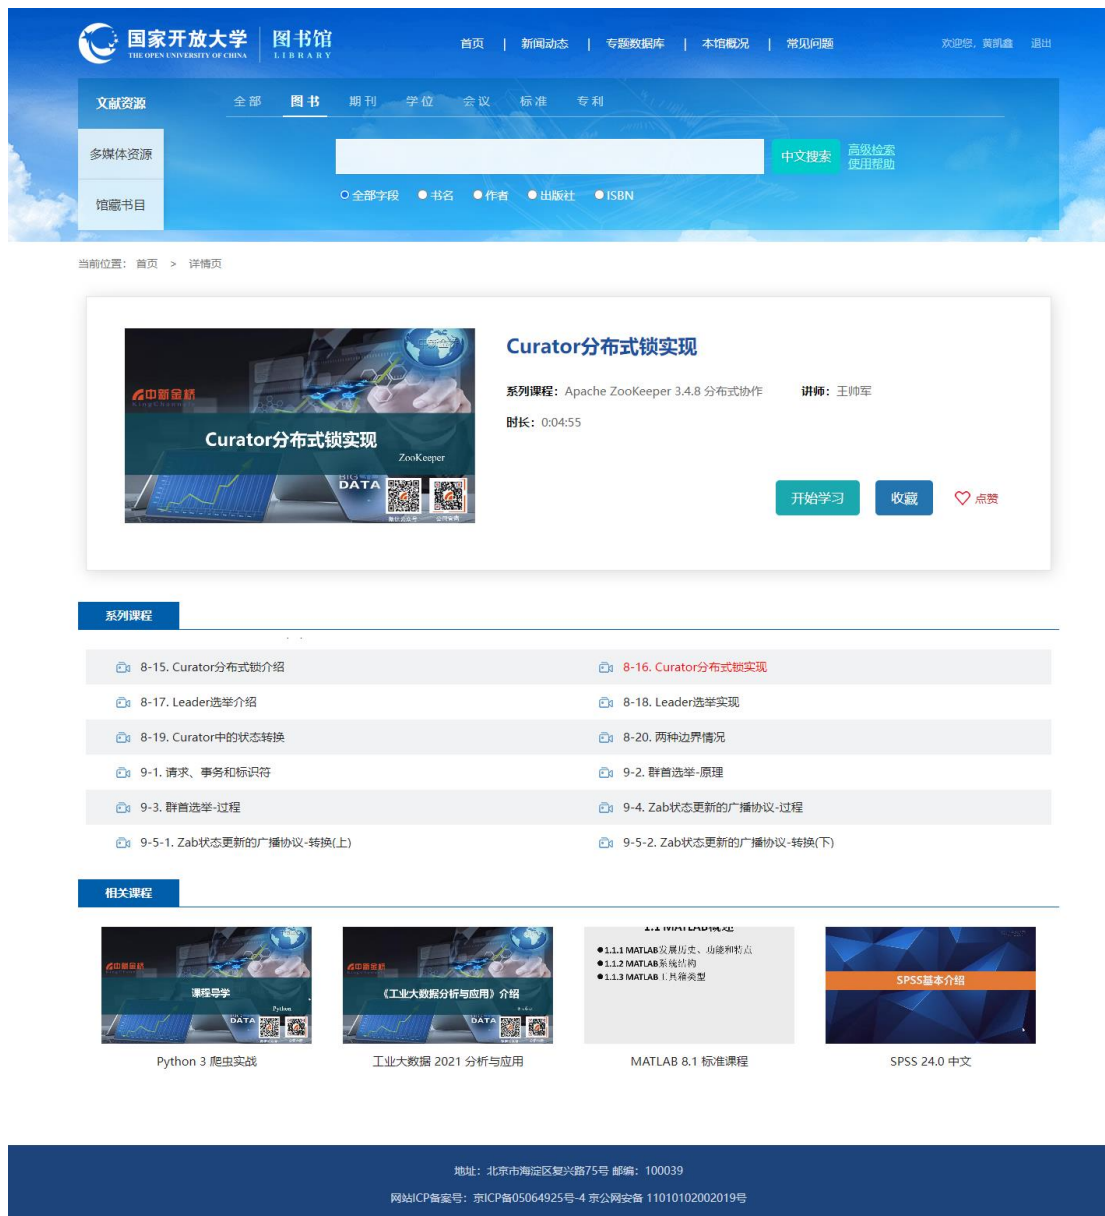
国家开放大学 THE OPEN UNIVERSITY OF CHINA 图书馆 LIBRARY

首页 | 新闻动态 | 专题数据库 | 本馆概况 | 常见问题

欢迎您，黄凯鑫 退出

文献资源

全部 图书 期刊 学位 会议 标准 专利

多媒体资源

馆藏书目

中文搜索 高级检索 使用帮助

全部字段 书名 作者 出版社 ISBN

当前位置： 首页 > 详情页

中新金桥 Curator分布式锁实现 ZooKeeper BIG DATA

Curator分布式锁实现

系列课程：Apache ZooKeeper 3.4.8 分布式协作 讲师：王帅军

时长：0:04:55

开始学习 收藏 点赞

系列课程

8-15. Curator分布式锁介绍
8-16. Curator分布式锁实现
8-17. Leader选举介绍
8-18. Leader选举实现
8-19. Curator中的状态转换
8-20. 两种边界情况
9-1. 请求、事务和标识符
9-2. 群首选举-原理
9-3. 群首选举-过程
9-4. Zab状态更新的广播协议-过程
9-5-1. Zab状态更新的广播协议-转换(上)
9-5-2. Zab状态更新的广播协议-转换(下)

相关课程

中新金桥 课程导学 Python DATA
Python 3 爬虫实战

中新金桥 《工业大数据分析与应用》介绍 DATA
工业大数据 2021 分析与应用

1.1 MATLAB概述
1.1.1 MATLAB发展历史、功能和特点
1.1.2 MATLAB系统结构
1.1.3 MATLAB工具箱类型
MATLAB 8.1 标准课程

SPSS基本介绍
SPSS 24.0 中文

地址：北京市海淀区复兴路75号 邮编：100039

网站ICP备案号：京ICP备05064925号-4 京公网安备 11010102002019号